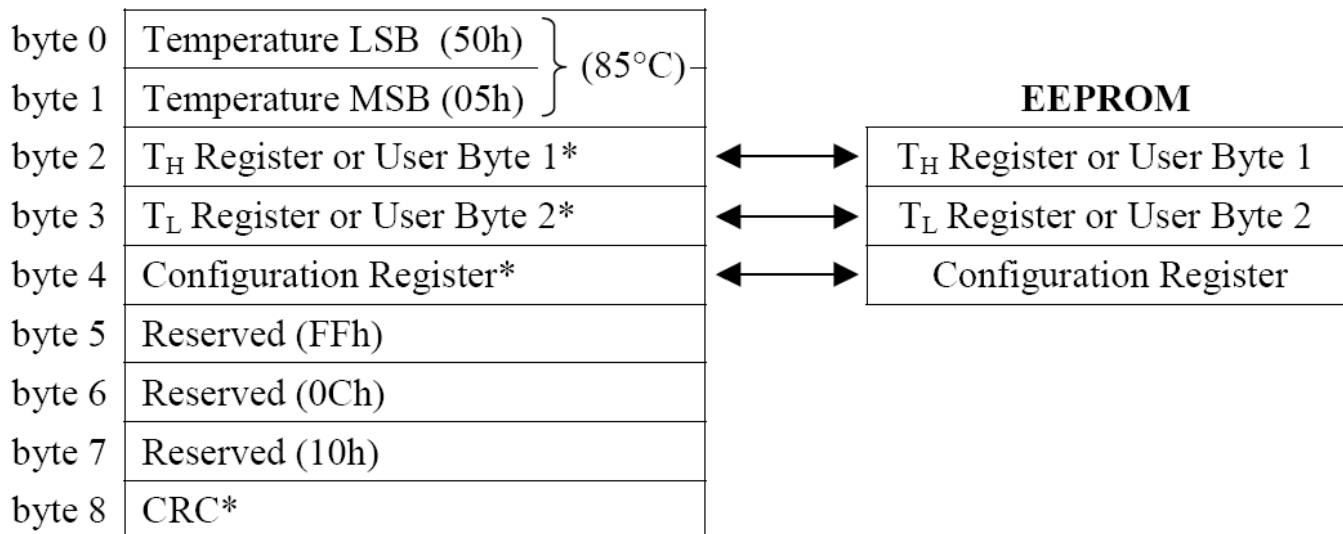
byte 0 Temperature LSB (50h)
byte 1 Temperature MSB (05h)
(85°C)
byte 2 $T_H$ Register or User Byte 1*
byte 3 $T_L$ Register or User Byte 2*
byte 4 Configuration Register*
byte 5 Reserved (FFh)
byte 6 Reserved (0Ch)
byte 7 Reserved (10h)
byte 8 CRC*

EEPROM
$T_H$ Register or User Byte 1
$T_L$ Register or User Byte 2
Configuration Register